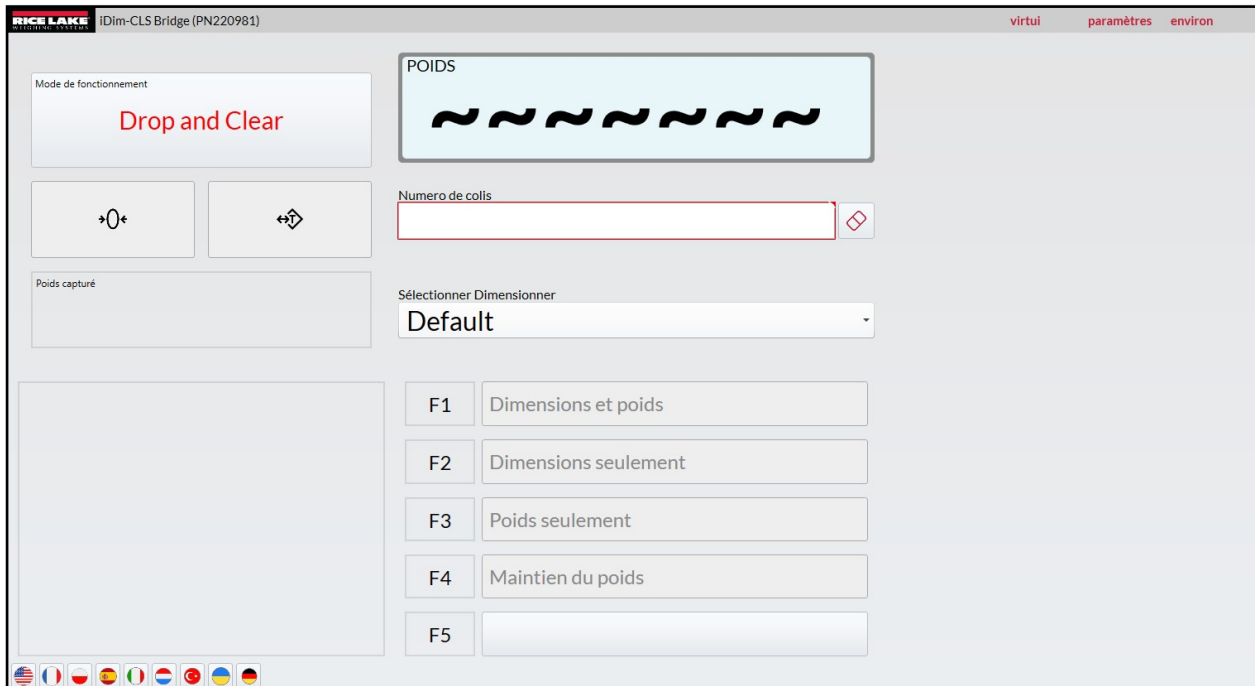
RICE LAKE WEIGHING SYSTEMS iDim-CLS Bridge (PN220981)

virtui paramètres environ

Mode de fonctionnement

Drop and Clear

POIDS

~~~~~~~

→0←

→T←

Numero de colis

Poids capturé

Sélectionner Dimensionner

Default

F1 Dimensions et poids

F2 Dimensions seulement

F3 Poids seulement

F4 Maintien du poids

F5